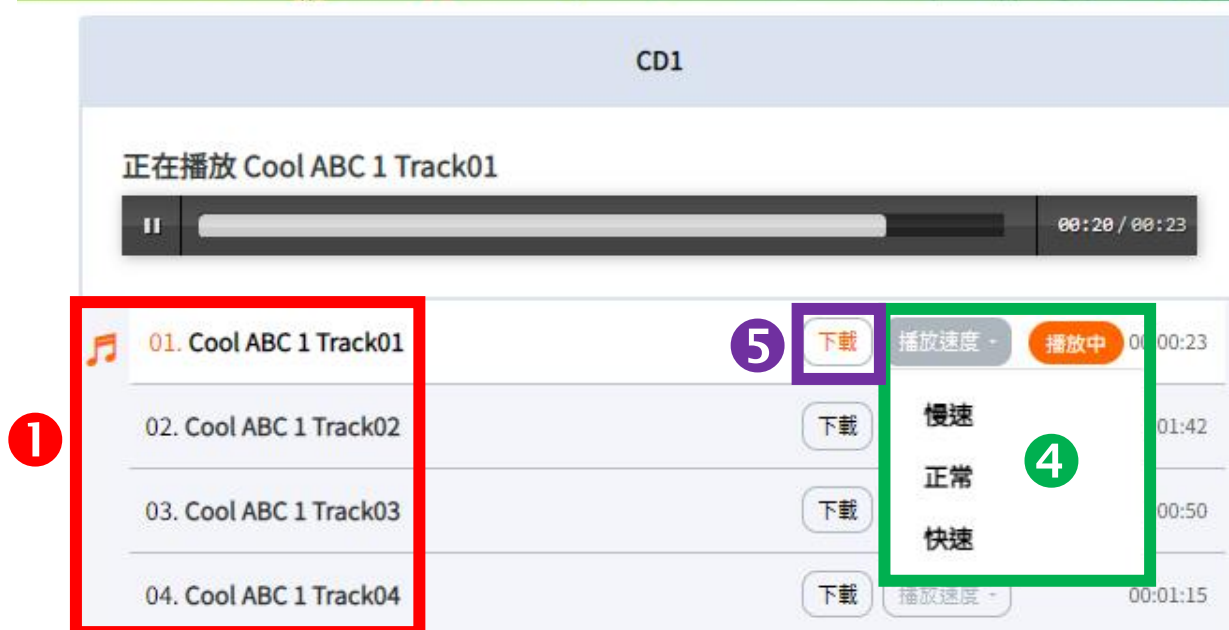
CD1

正在播放 Cool ABC 1 Track01

00:20 / 00:23

01. Cool ABC 1 Track01 ❺ 下載 播放速度 播放中 00:00:23

02. Cool ABC 1 Track02 下載 01:42

03. Cool ABC 1 Track03 下載 00:50

04. Cool ABC 1 Track04 下載 播放速度 00:01:15

❶

慢速
正常
快速
❹